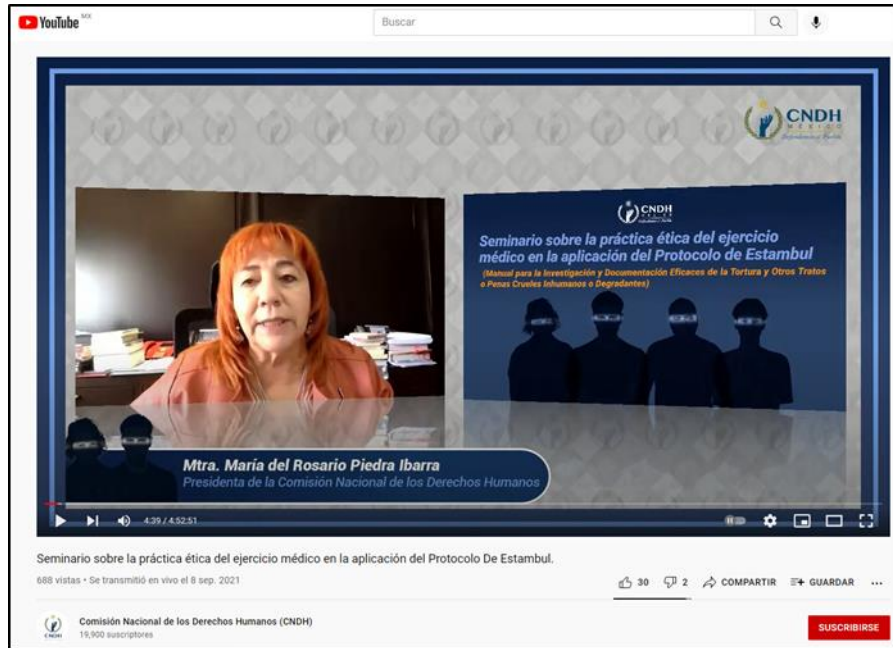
YouTube MX

Buscar

CNDH MÉXICO

CNDH

Seminario sobre la práctica ética del ejercicio médico en la aplicación del Protocolo de Estambul

(Manual para la Investigación y Documentación Eficaces de la Tortura y Otros Tratos o Penas Crueles Inhumanos o Degradantes)

Mtra. María del Rosario Piedra Ibarra
Presidenta de la Comisión Nacional de los Derechos Humanos

4:39 / 4:52:51

Seminario sobre la práctica ética del ejercicio médico en la aplicación del Protocolo De Estambul.

688 vistas • Se transmitió en vivo el 8 sep. 2021

30 2 COMPARTIR GUARDAR

Comisión Nacional de los Derechos Humanos (CNDH)
19,900 suscriptores

SUSCRIBIRSE